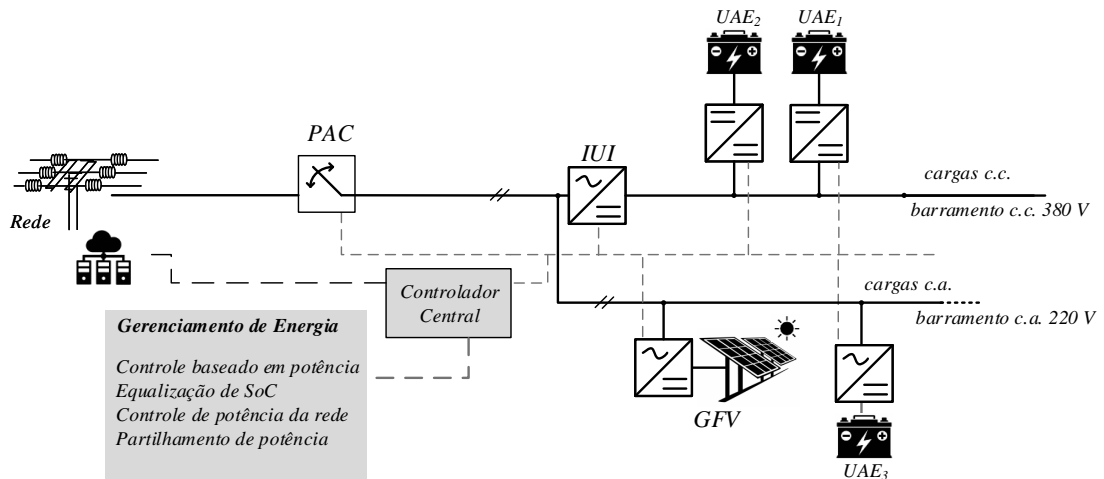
$UAE_2$ $UAE_1$

PAC

IUI

cargas c.c.

barramento c.c. 380 V

Rede

Controlador Central

cargas c.a.

barramento c.a. 220 V

Gerenciamento de Energia

Controle baseado em potência
Equalização de SoC
Controle de potência da rede
Partilhamento de potência

GFV

$UAE_3$